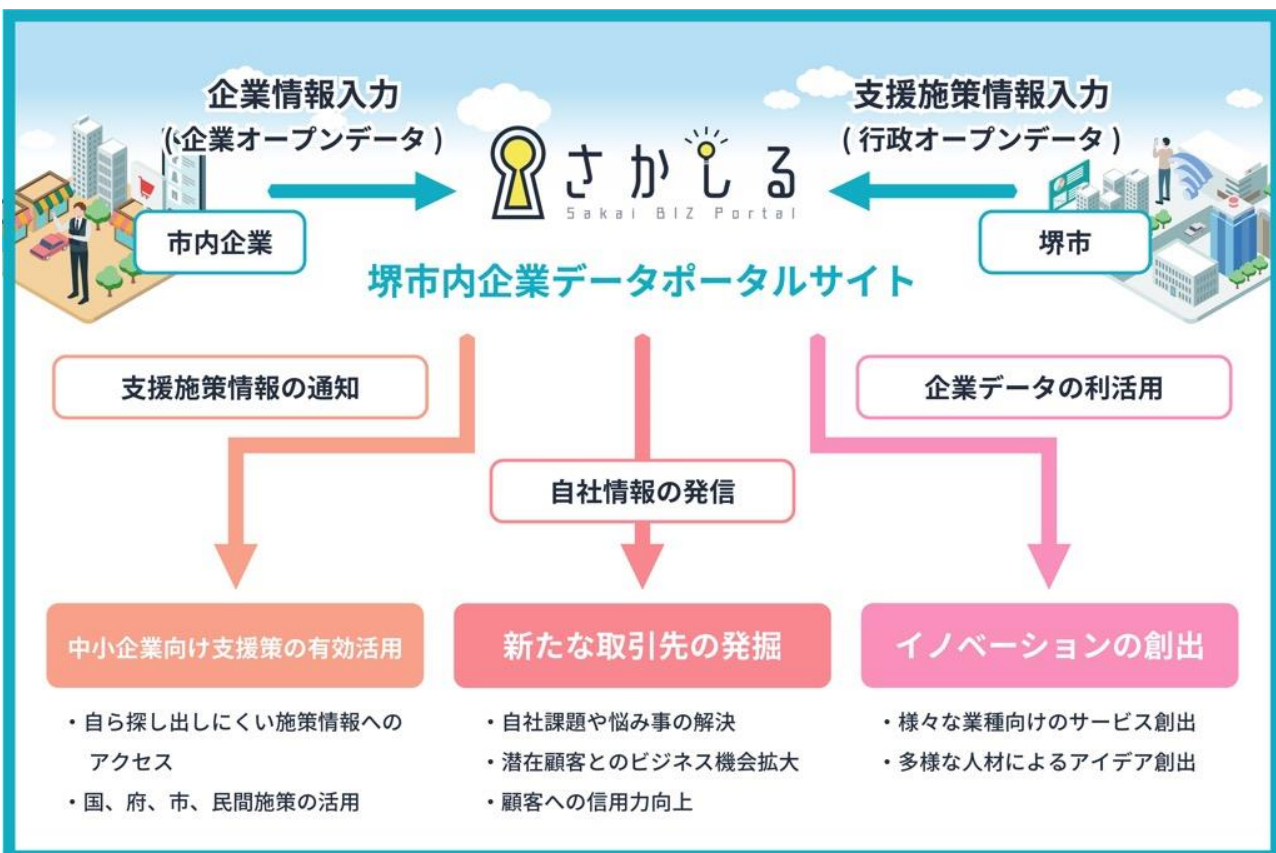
企業情報入力
(企業オープンデータ)

支援施策情報入力
(行政オープンデータ)

さかしる
Sakai BIZ Portal

市内企業

堺市

堺市内企業データポータルサイト

支援施策情報の通知

企業データの利活用

自社情報の発信

中小企業向け支援策の有効活用

・自ら探し出しにくい施策情報へのアクセス
・国、府、市、民間施策の活用

新たな取引先の発掘

・自社課題や悩み事の解決
・潜在顧客とのビジネス機会拡大
・顧客への信用力向上

イノベーションの創出

・様々な業種向けのサービス創出
・多様な人材によるアイデア創出